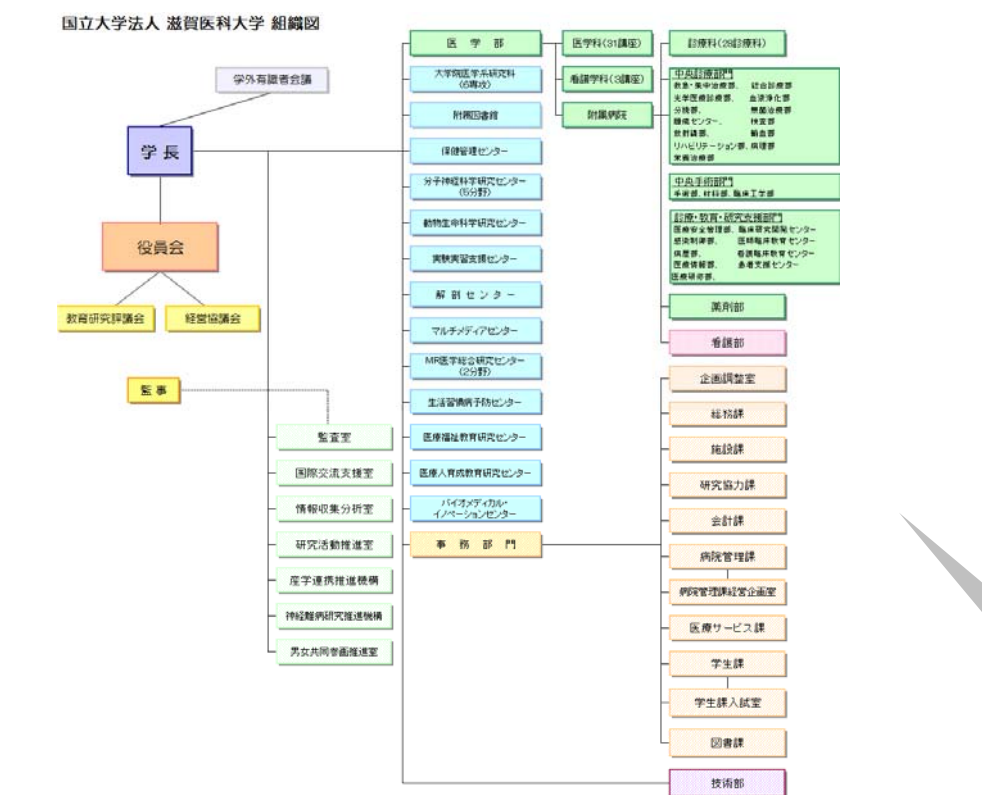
国立大学法人 滋賀医科大学 組織図

学外有識者会議

学長

役員会

教育研究評議会

経営協議会

監事

監査室

国際交流支援室

情報収集分析室

研究活動推進室

産学連携推進機構

神経難病研究推進機構

男女共同参画推進室

医学部

大学院医学系研究科(6専攻)

附属図書館

保健管理センター

分子神経科学研究センター(5分野)

動物生命科学研究センター

実験実習支援センター

解剖センター

マルチメディアセンター

MR医学総合研究センター(2分野)

生活習慣病予防センター

医療福祉教育研究センター

医療人育成教育研究センター

バイオメディカル・イノベーションセンター

事務部門

医学科(31講座)

看護学科(3講座)

附属病院

診療科(28診療科)

中央診療部門
救急・集中治療部、総合診療部
光学医療診療部、血液浄化部
分娩部、無菌治療部
腫瘍センター、検査部
放射線部、輸血部
リハビリテーション部、病理部
栄養治療部

中央手術部門
手術部、材料部、臨床工学部

診療・教育・研究支援部門
医療安全管理部、臨床研究開発センター
感染制御部、医師臨床教育センター
病歴部、看護臨床教育センター
医療情報部、患者支援センター
医療研修部

薬剤部

看護部

企画調整室

総務課

施設課

研究協力課

会計課

病院管理課

病院管理課経営企画室

医療サービス課

学生課

学生課入試室

図書課

技術部